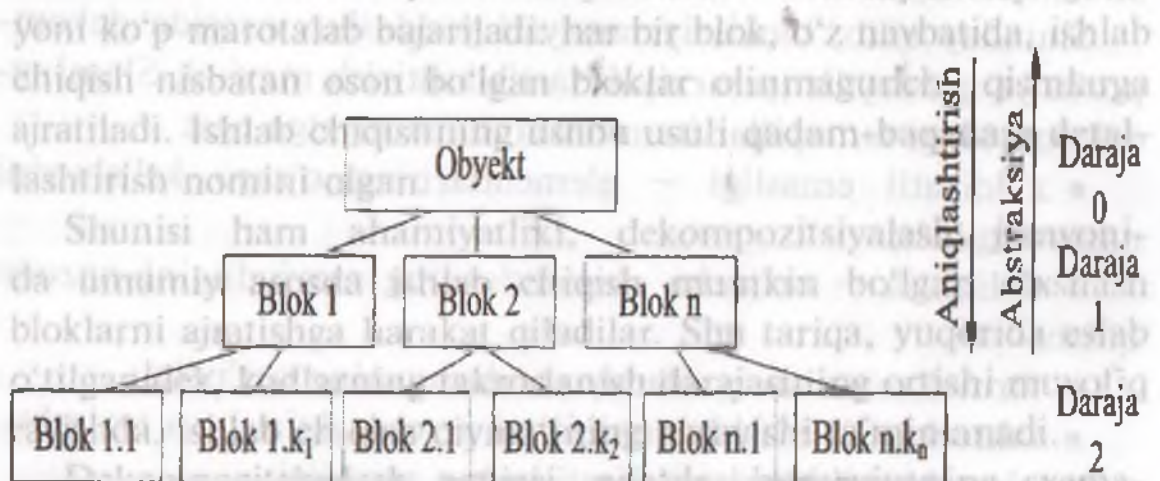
yoni ko'p marotalab bajariladi: har bir blok, o'z navbatida, ishlab chiqish nisbatan oson bo'lgan bloklar olinmaguncha qismlarga ajratiladi. Ishlab chiqishning ushbu usuli qadam-baqadam detallashtirish nomini olgan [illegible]

Shunisi ham ahamiyatliki, dekompozitsiyalash jarayonida umumiy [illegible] ishlab chiqish mumkin bo'lgan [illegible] bloklarni ajratishga harakat qiladilar. Shu tariqa, yuqorida eslab o'tilganidek, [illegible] ortishi muvofiq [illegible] manadi.

Obyekt

Blok 1

Blok 2

Blok n

Blok 1.1

Blok 1.$k_1$

Blok 2.1

Blok 2.$k_2$

Blok n.1

Blok n.$k_n$

Aniqlashtirish

Abstraksiya

Daraja 0

Daraja 1

Daraja 2